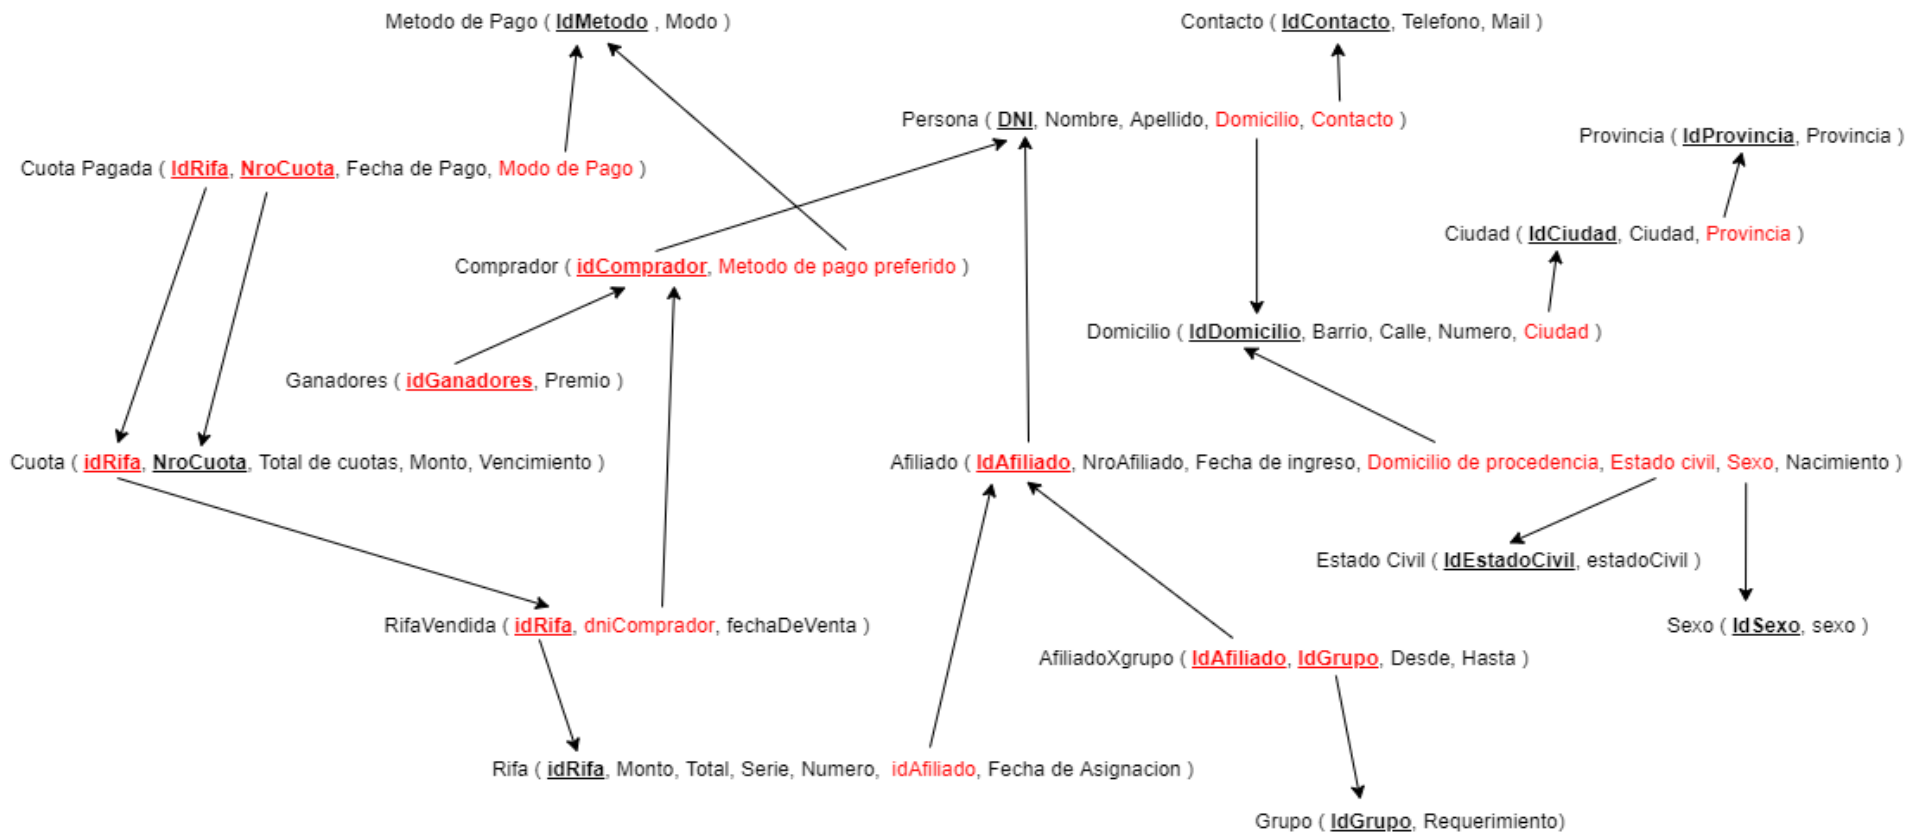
Metodo de Pago ( IdMetodo , Modo )

Contacto ( IdContacto, Telefono, Mail )

Persona ( DNI, Nombre, Apellido, Domicilio, Contacto )

Provincia ( IdProvincia, Provincia )

Cuota Pagada ( IdRifa, NroCuota, Fecha de Pago, Modo de Pago )

Ciudad ( IdCiudad, Ciudad, Provincia )

Comprador ( idComprador, Metodo de pago preferido )

Domicilio ( IdDomicilio, Barrio, Calle, Numero, Ciudad )

Ganadores ( idGanadores, Premio )

Cuota ( idRifa, NroCuota, Total de cuotas, Monto, Vencimiento )

Afiliado ( IdAfiliado, NroAfiliado, Fecha de ingreso, Domicilio de procedencia, Estado civil, Sexo, Nacimiento )

Estado Civil ( IdEstadoCivil, estadoCivil )

RifaVendida ( idRifa, dniComprador, fechaDeVenta )

Sexo ( IdSexo, sexo )

AfiliadoXgrupo ( IdAfiliado, IdGrupo, Desde, Hasta )

Rifa ( idRifa, Monto, Total, Serie, Numero, idAfiliado, Fecha de Asignacion )

Grupo ( IdGrupo, Requerimiento)